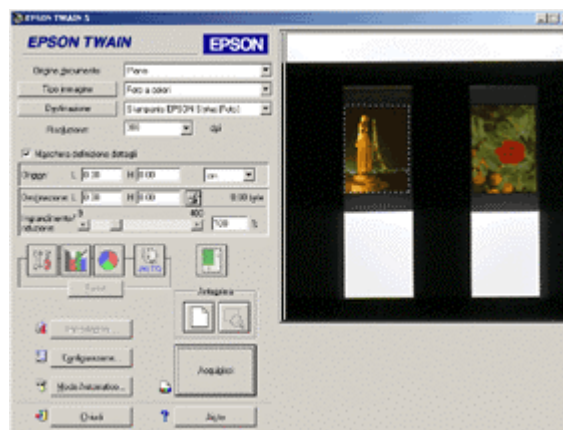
EPSON TWAIN 5

EPSON TWAIN
EPSON

Origine documento
Piano
Tipo immagine
Foto a colori
Destinazione
Stampante EPSON Stylus (Foto)
Risoluzione
300
dpi

Maschera definizione dettagli

Origine
L
0.00
H
0.00
cm

Destinazione
L
0.00
H
0.00
0.00 byte

Ingrandimento/ riduzione
100
%

Reset

Anteprima

Preferenze...

Configurazione...

Modo Automatico...

Acquisisci

Chiudi

?

Aiuto